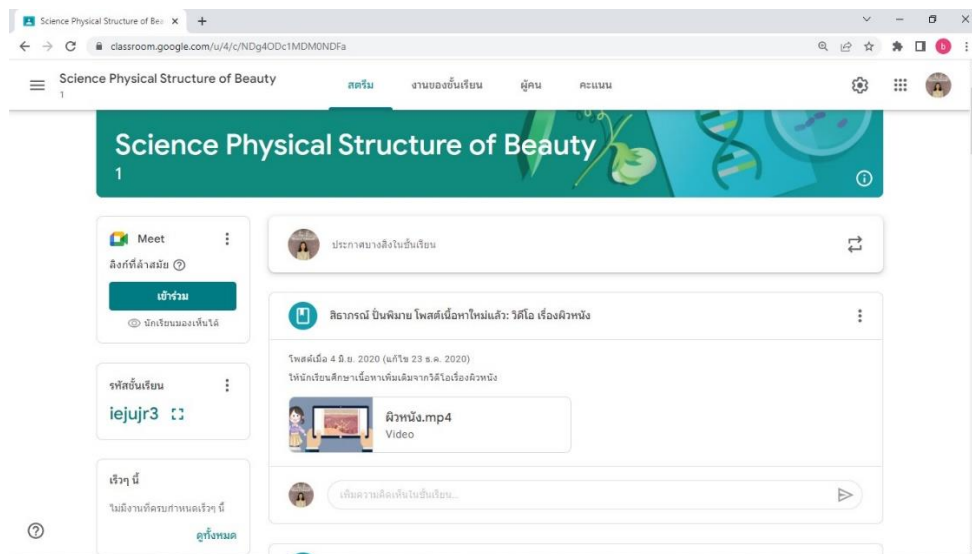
Science Physical Structure of Bea ×
classroom.google.com/u/4/c/NDg4ODc1MDM0NDFa

Science Physical Structure of Beauty
1

สตรีม
งานของชั้นเรียน
ผู้คน
คะแนน

Science Physical Structure of Beauty
1

Meet
ลิงก์ที่ล้าสมัย
เข้าร่วม
นักเรียนมองเห็นได้

รหัสชั้นเรียน
iejujr3

เร็วๆ นี้
ไม่มีงานที่ครบกำหนดเร็วๆ นี้
ดูทั้งหมด

ประกาศบางสิ่งในชั้นเรียน

สิธากรณ์ ปิ่นพิมาย โพสต์เนื้อหาใหม่แล้ว: วิดีโอ เรื่องผิวหนัง

โพสต์เมื่อ 4 มิ.ย. 2020 (แก้ไข 23 ธ.ค. 2020)
ให้นักเรียนศึกษาเนื้อหาเพิ่มเติมจากวิดีโอเรื่องผิวหนัง

ผิวหนัง.mp4
Video

เพิ่มความคิดเห็นในชั้นเรียน...